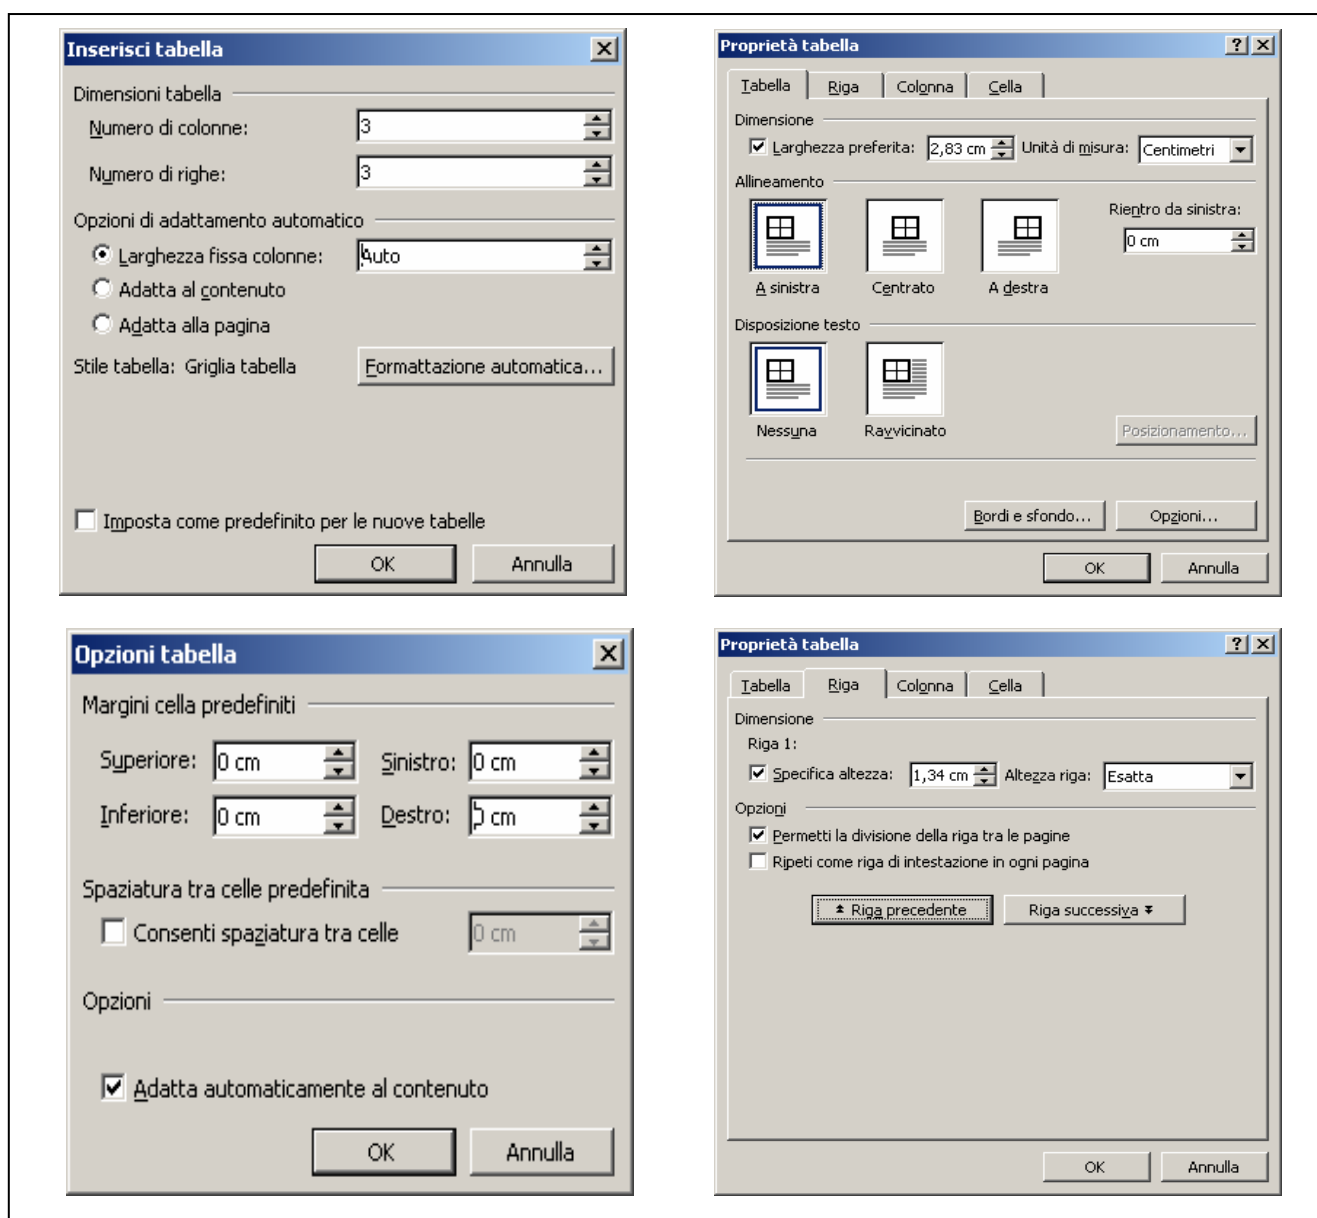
Inserisci tabella

Dimensioni tabella

Numero di colonne: 3

Numero di righe: 3

Opzioni di adattamento automatico

Larghezza fissa colonne: Auto

Adatta al contenuto

Adatta alla pagina

Stile tabella: Griglia tabella

Formattazione automatica...

Imposta come predefinito per le nuove tabelle

OK

Annulla

Proprietà tabella

Tabella Riga Colonna Cella

Dimensione

Larghezza preferita: 2,83 cm Unità di misura: Centimetri

Allineamento

Rientro da sinistra:

0 cm

A sinistra Centrato A destra

Disposizione testo

Nessuna Ravvicinato

Posizionamento...

Bordi e sfondo... Opzioni...

OK Annulla

Opzioni tabella

Margini cella predefiniti

Superiore: 0 cm Sinistro: 0 cm

Inferiore: 0 cm Destro: 0 cm

Spaziatura tra celle predefinita

Consenti spaziatura tra celle 0 cm

Opzioni

Adatta automaticamente al contenuto

OK Annulla

Proprietà tabella

Tabella Riga Colonna Cella

Dimensione

Riga 1:

Specifica altezza: 1,34 cm Altezza riga: Esatta

Opzioni

Permetti la divisione della riga tra le pagine

Ripeti come riga di intestazione in ogni pagina

Riga precedente Riga successiva

OK Annulla